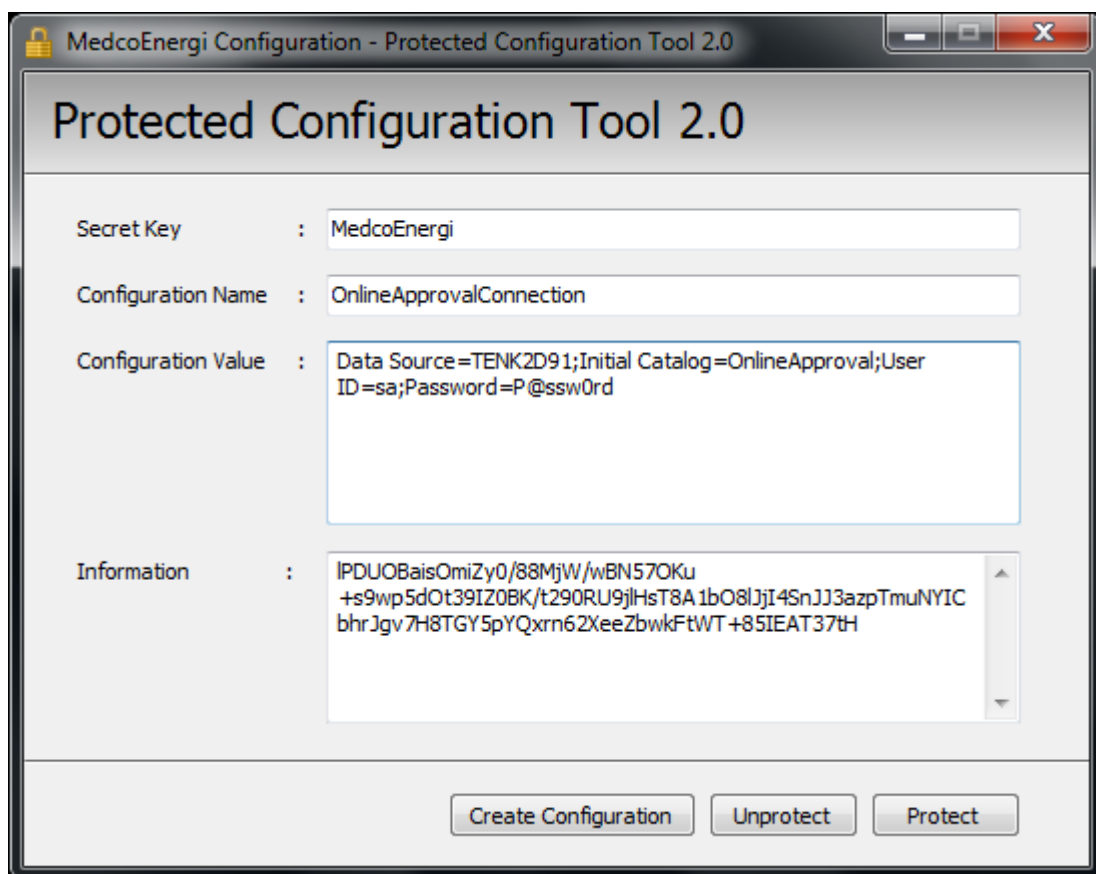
MedcoEnergi Configuration - Protected Configuration Tool 2.0

Protected Configuration Tool 2.0

Secret Key : MedcoEnergi

Configuration Name : OnlineApprovalConnection

Configuration Value : Data Source=TENK2D91;Initial Catalog=OnlineApproval;User ID=sa;Password=P@ssw0rd

Information : lPDUOBaisOmiZy0/88MjW/wBN57OKu +s9wp5dOt39IZ0BK/t290RU9jlHsT8A1bO8lJjI4SnJJ3azpTmuNYIC bhrJgv7H8TGY5pYQxrn62XeeZbwkFtWT+85IEAT37tH

Create Configuration Unprotect Protect